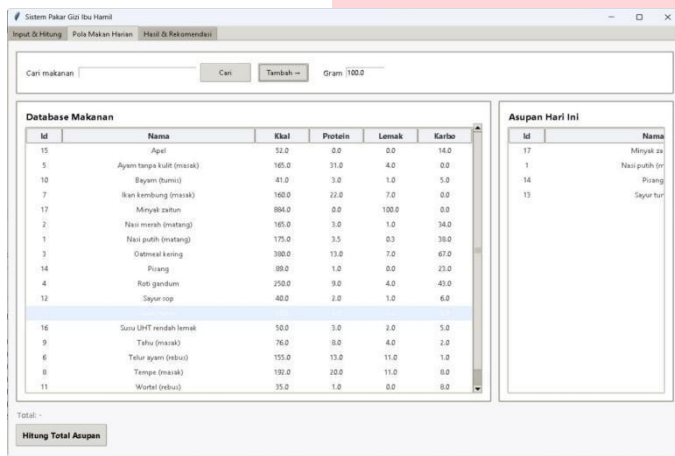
Sistem Pakar Gizi Ibu Hamil

Input & Hitung | Pola Makan Harian | Hasil & Rekomendasi

Cari makanan | Cari | Tambah → | Gram 100.0

Database Makanan

| Id | Nama | Kkal | Protein | Lemak | Karbo |
|---|---|---|---|---|---|
| 15 | Apel | 52.0 | 0.0 | 0.0 | 14.0 |
| 5 | Ayam tanpa kulit (masak) | 165.0 | 31.0 | 4.0 | 0.0 |
| 10 | Bayam (tumis) | 41.0 | 3.0 | 1.0 | 5.0 |
| 7 | Ikan kembung (masak) | 160.0 | 22.0 | 7.0 | 0.0 |
| 17 | Minyak zaitun | 884.0 | 0.0 | 100.0 | 0.0 |
| 2 | Nasi merah (matang) | 165.0 | 3.0 | 1.0 | 34.0 |
| 1 | Nasi putih (matang) | 175.0 | 3.5 | 0.3 | 38.0 |
| 3 | Oatmeal kering | 380.0 | 13.0 | 7.0 | 67.0 |
| 14 | Pisang | 89.0 | 1.0 | 0.0 | 23.0 |
| 4 | Roti gandum | 250.0 | 9.0 | 4.0 | 43.0 |
| 12 | Sayur sop | 40.0 | 2.0 | 1.0 | 6.0 |
| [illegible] | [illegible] | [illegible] | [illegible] | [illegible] | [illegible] |
| 16 | Susu UHT rendah lemak | 50.0 | 3.0 | 2.0 | 5.0 |
| 9 | Tahu (masak) | 76.0 | 8.0 | 4.0 | 2.0 |
| 6 | Telur ayam (rebus) | 155.0 | 13.0 | 11.0 | 1.0 |
| 8 | Tempe (masak) | 192.0 | 20.0 | 11.0 | 8.0 |
| 11 | Wortel (rebus) | 35.0 | 1.0 | 0.0 | 8.0 |

Asupan Hari Ini

| Id | Nama |
|---|---|
| 17 | Minyak za |
| 1 | Nasi putih (m |
| 14 | Pisang |
| 13 | Sayur tur |

Total: -

Hitung Total Asupan